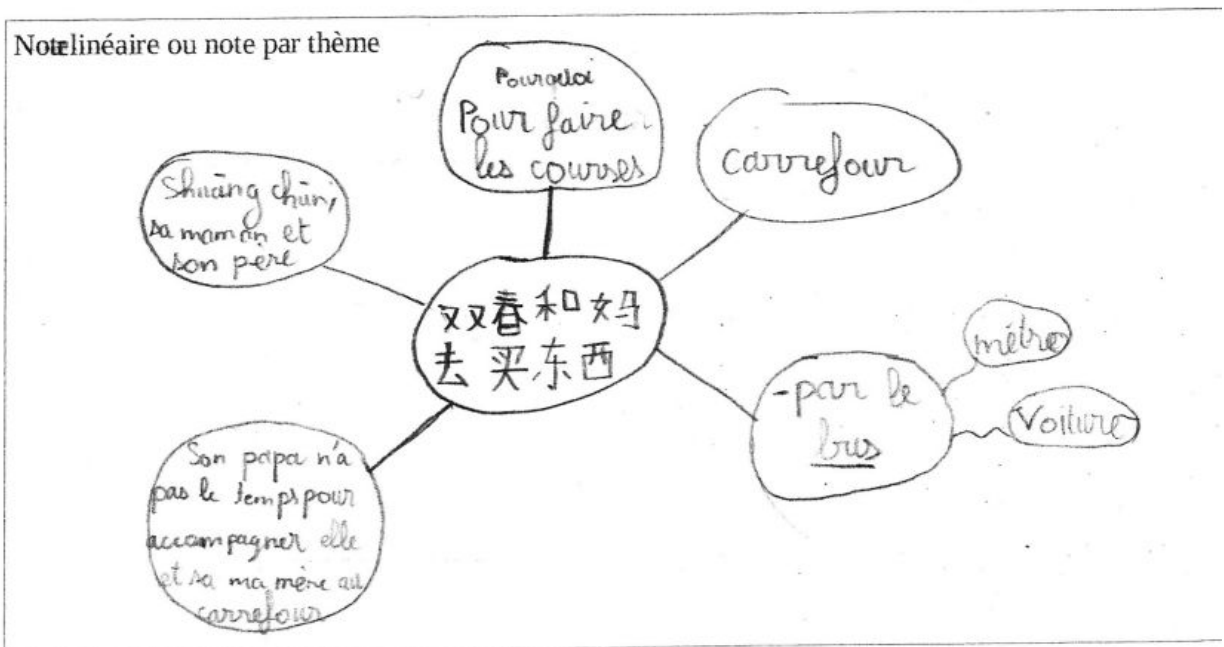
Note linéaire ou note par thème

Pourquoi
Pour faire les courses

carrefour

Shuang chun, sa maman et son pere

双春和妈去买东西

métro

-par le bus

Voiture

Son papa n'a pas le temps pour accompagner elle et sa ma mère au carrefour